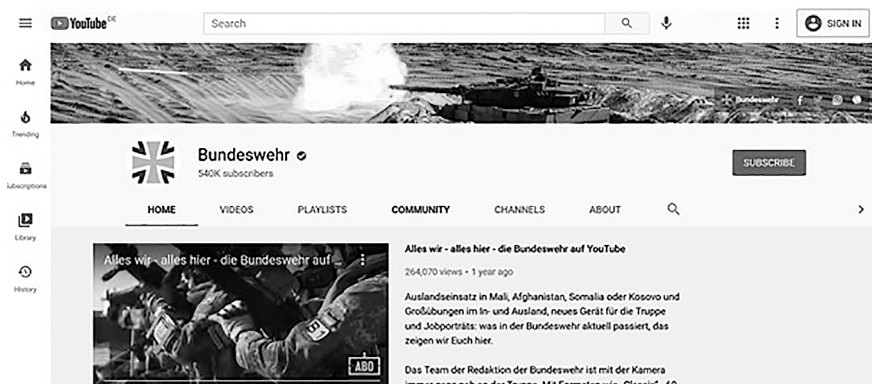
YouTube DE

Search

SIGN IN

Home

Trending

Subscriptions

Library

History

Bundeswehr

Bundeswehr

540K subscribers

SUBSCRIBE

HOME VIDEOS PLAYLISTS COMMUNITY CHANNELS ABOUT

Alles wir - alles hier - die Bundeswehr auf ...

ABO

Alles wir - alles hier - die Bundeswehr auf YouTube

264,070 views • 1 year ago

Auslandseinsatz in Mali, Afghanistan, Somalia oder Kosovo und Großübungen im In- und Ausland, neues Gerät für die Truppe und Jobporträts: was in der Bundeswehr aktuell passiert, das zeigen wir Euch hier.

Das Team der Redaktion der Bundeswehr ist mit der Kamera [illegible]